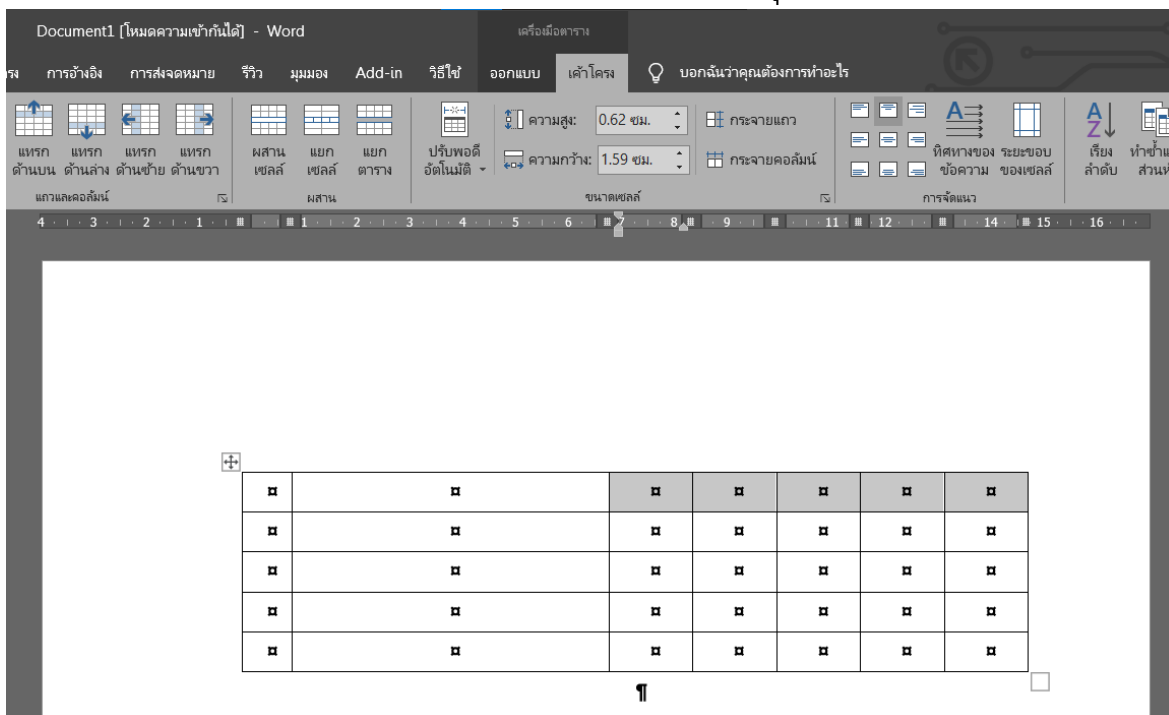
Document1 [โหมดความเข้ากันได้] - Word

เครื่องมือตาราง

รง การอ้างอิง การส่งจดหมาย รีวิว มุมมอง Add-in วิธีใช้ ออกแบบ เค้าโครง บอกฉันว่าคุณต้องการทำอะไร

แทรกด้านบน แทรกด้านล่าง แทรกด้านซ้าย แทรกด้านขวา
แถวและคอลัมน์

ผสานเซลล์ แยกเซลล์ แยกตาราง
ผสาน

ปรับพอดีอัตโนมัติ
ความสูง: 0.62 ซม.
ความกว้าง: 1.59 ซม.
กระจายแถว
กระจายคอลัมน์
ขนาดเซลล์

ทิศทางของข้อความ ระยะขอบของเซลล์
การจัดแนว

เรียงลำดับ ทำซ้ำแ ส่วนห

4 3 2 1 1 2 3 4 5 6 7 8 9 11 12 14 15 16

| ¤ | ¤ | ¤ | ¤ | ¤ | ¤ | ¤ |
|---|---|---|---|---|---|---|
| ¤ | ¤ | ¤ | ¤ | ¤ | ¤ | ¤ |
| ¤ | ¤ | ¤ | ¤ | ¤ | ¤ | ¤ |
| ¤ | ¤ | ¤ | ¤ | ¤ | ¤ | ¤ |
| ¤ | ¤ | ¤ | ¤ | ¤ | ¤ | ¤ |

¶